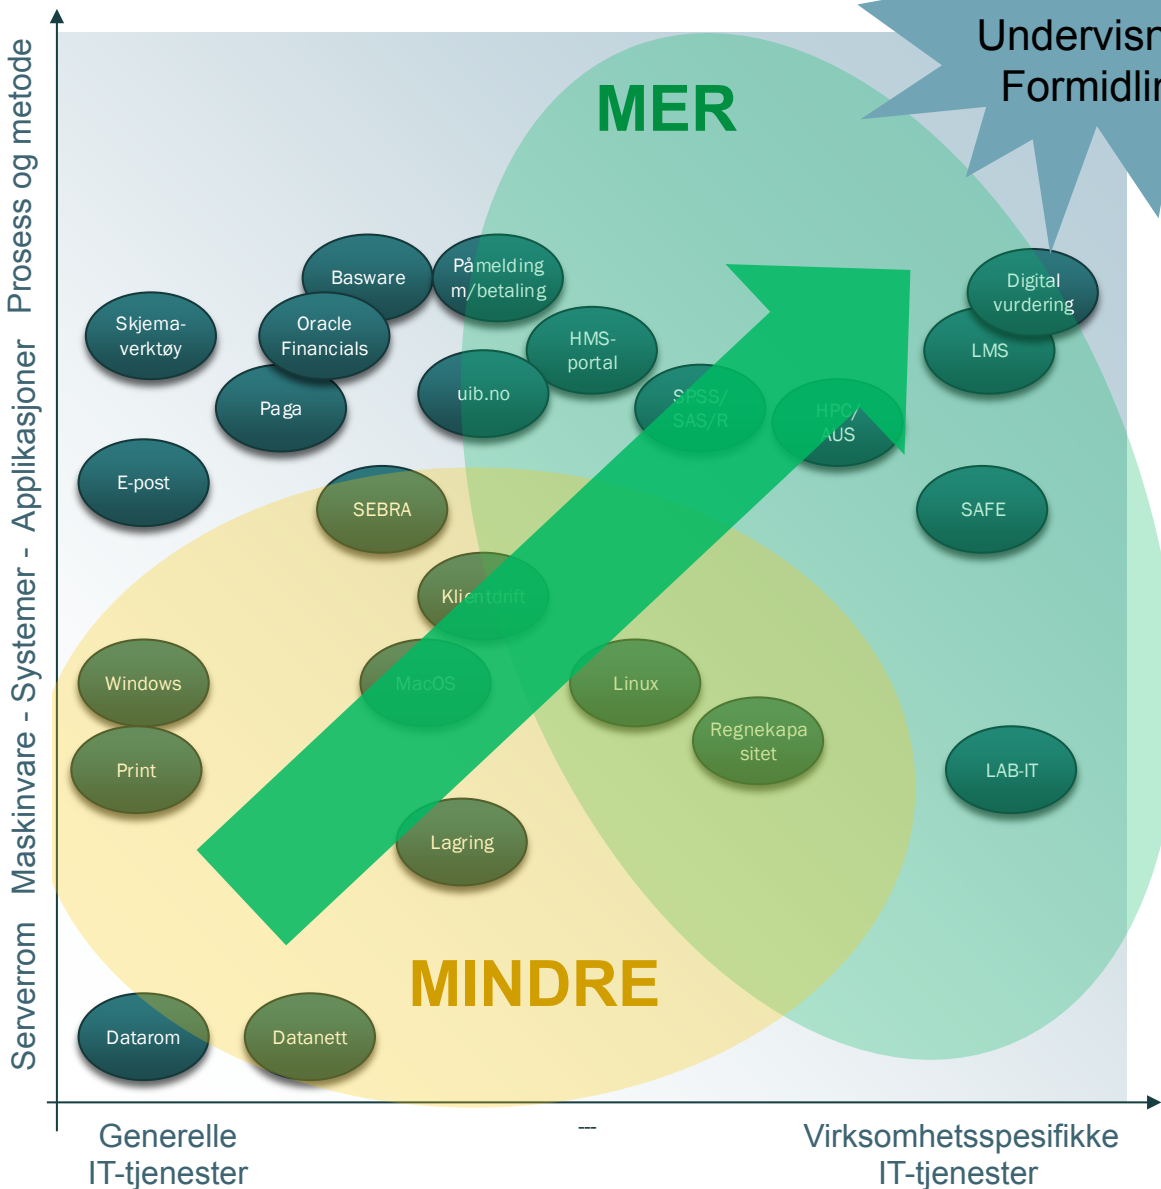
Undervisn
Formidlin

MER

Basware

Påmelding m/betaling

Skjema-verktøy

Oracle Financials

HMS-portal

Digital vurdering

LMS

Paga

uib.no

SPSS/ SAS/R

HPC/ AUS

E-post

SEBRA

SAFE

Klientdrift

Windows

MacOS

Linux

Regnekapa sitet

LAB-IT

Print

Lagring

MINDRE

Datarom

Datanett

Serverrom Maskinvare - Systemer - Applikasjoner Prosess og metode

Generelle IT-tjenester

---

Virksomhetsspesifikke IT-tjenester